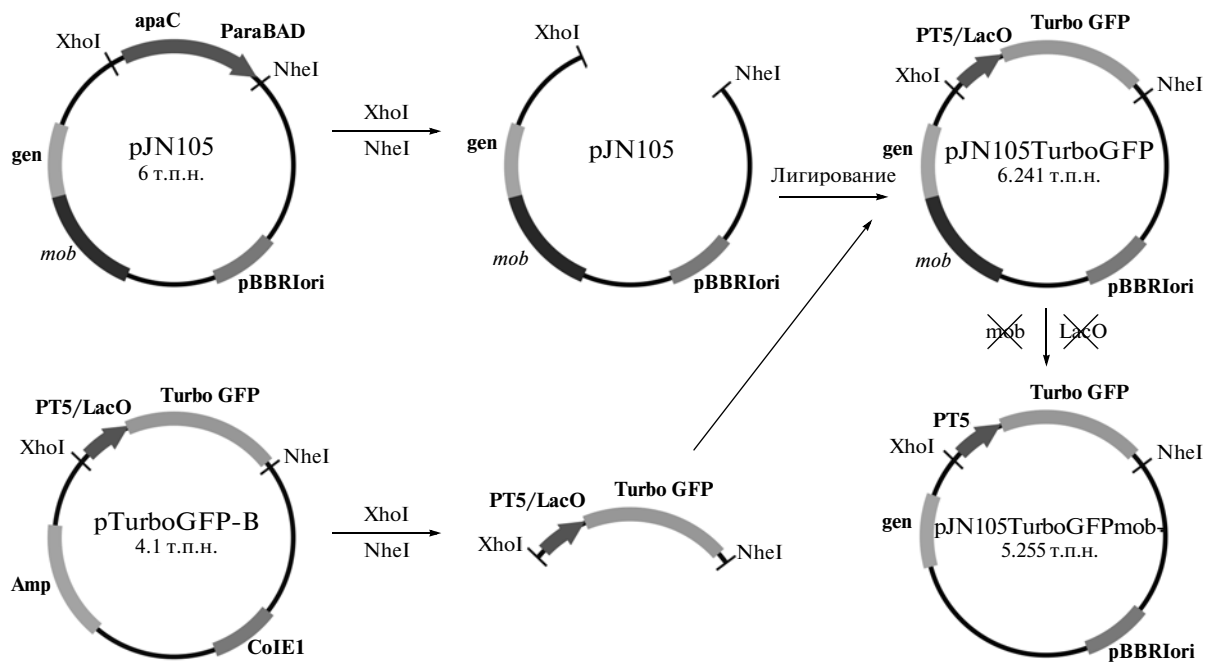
XhoI
apaC
ParaBAD
NheI
gen
pJN105
6 т.п.н.
mob
pBBRIori

XhoI
NheI

XhoI
NheI
gen
pJN105
mob
pBBRIori

Лигирование

PT5/LacO
Turbo GFP
XhoI
NheI
gen
pJN105TurboGFP
6.241 т.п.н.
mob
pBBRIori

mob
LacO

Turbo GFP
PT5
XhoI
NheI
gen
pJN105TurboGFPmob-
5.255 т.п.н.
pBBRIori

PT5/LacO
Turbo GFP
XhoI
NheI
pTurboGFP-B
4.1 т.п.н.
Amp
CoIE1

XhoI
NheI

PT5/LacO
Turbo GFP
XhoI
NheI